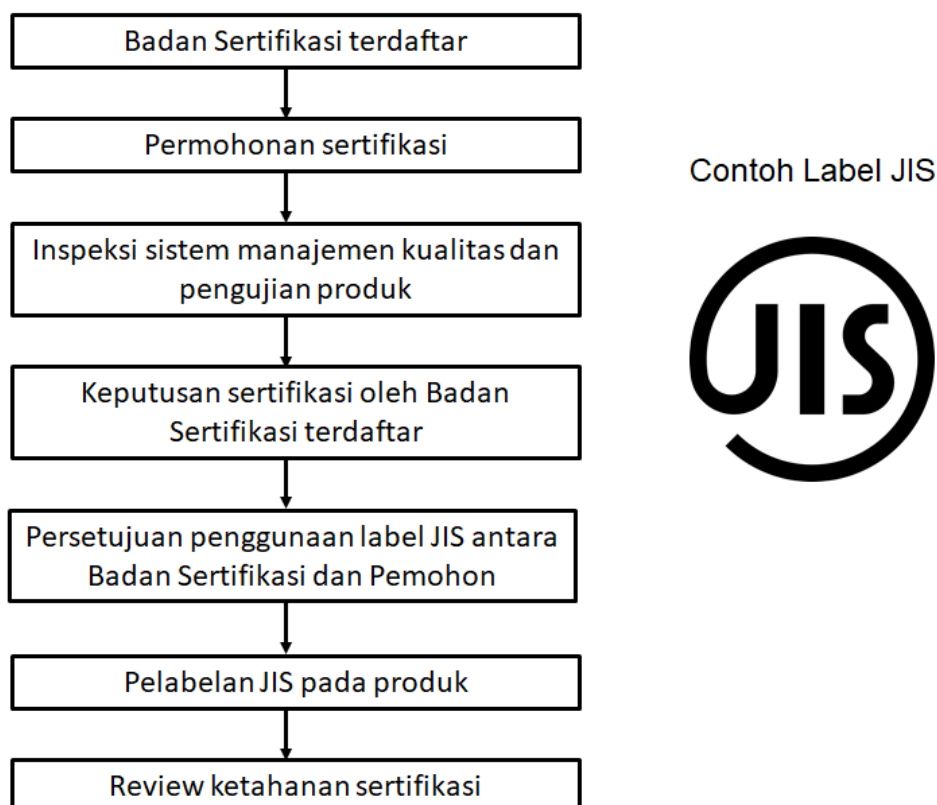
Badan Sertifikasi terdaftar

Permohonan sertifikasi

Inspeksi sistem manajemen kualitas dan pengujian produk

Keputusan sertifikasi oleh Badan Sertifikasi terdaftar

Persetujuan penggunaan label JIS antara Badan Sertifikasi dan Pemohon

Pelabelan JIS pada produk

Review ketahanan sertifikasi

Contoh Label JIS

JIS